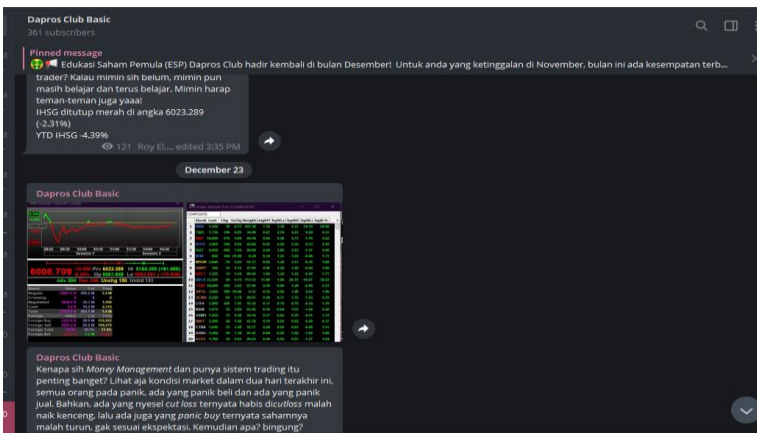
Dapros Club Basic
361 subscribers

Pinned message
Edukasi Saham Pemula (ESP) Dapros Club hadir kembali di bulan Desember! Untuk anda yang ketinggalan di November, bulan ini ada kesempatan terb...

trader? Kalau mimin sih belum, mimin pun masih belajar dan terus belajar. Mimin harap teman-teman juga yaaa!
IHSG ditutup merah di angka 6023.289 (-2.31%)
YTD IHSG -4.39%
121 Roy El.... edited 3:35 PM

December 23

Dapros Club Basic

6008.709

Dapros Club Basic
Kenapa sih Money Management dan punya sistem trading itu penting banget? Lihat aja kondisi market dalam dua hari terakhir ini, semua orang pada panik, ada yang panik beli dan ada yang panik jual. Bahkan, ada yang nyesel cut loss ternyata habis dicutloss malah naik kenceng, lalu ada juga yang panic buy ternyata sahamnya malah turun, gak sesuai ekspektasi. Kemudian apa? bingung?